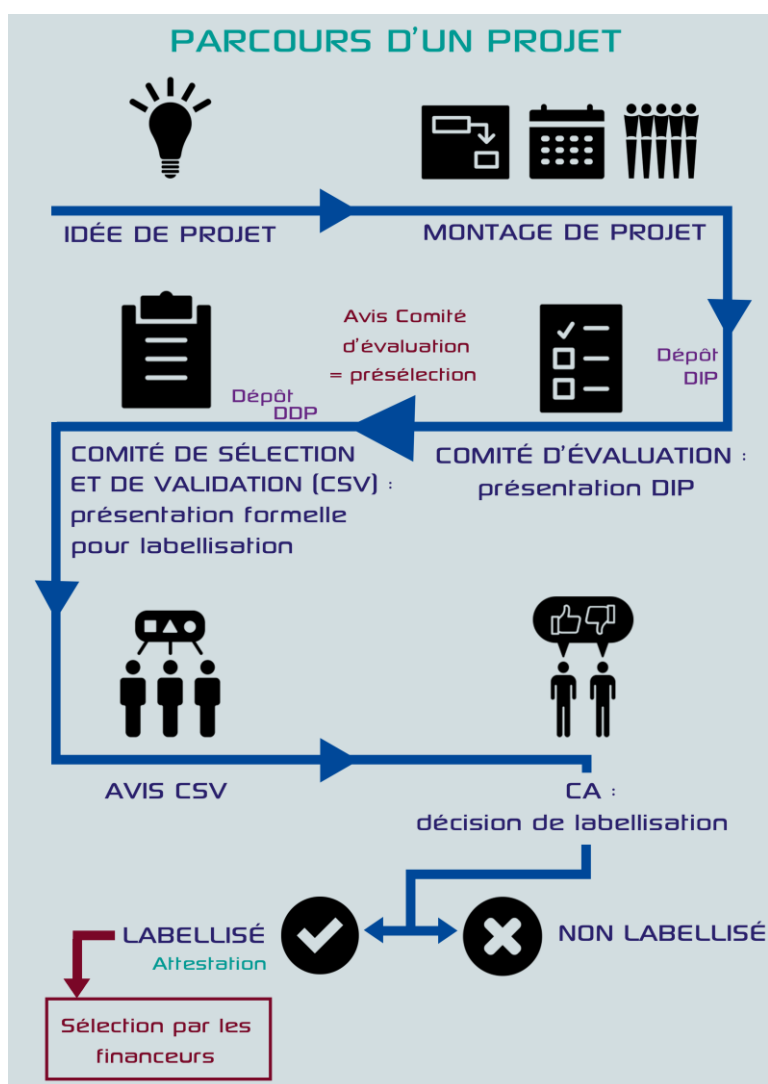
PARCOURS D'UN PROJET

IDÉE DE PROJET

MONTAGE DE PROJET

Dépôt DIP

Avis Comité d'évaluation = présélection

COMITÉ D'ÉVALUATION : présentation DIP

Dépôt DDP

COMITÉ DE SÉLECTION ET DE VALIDATION (CSV) : présentation formelle pour labellisation

AVIS CSV

CA : décision de labellisation

LABELLISÉ

Attestation

NON LABELLISÉ

Sélection par les financeurs